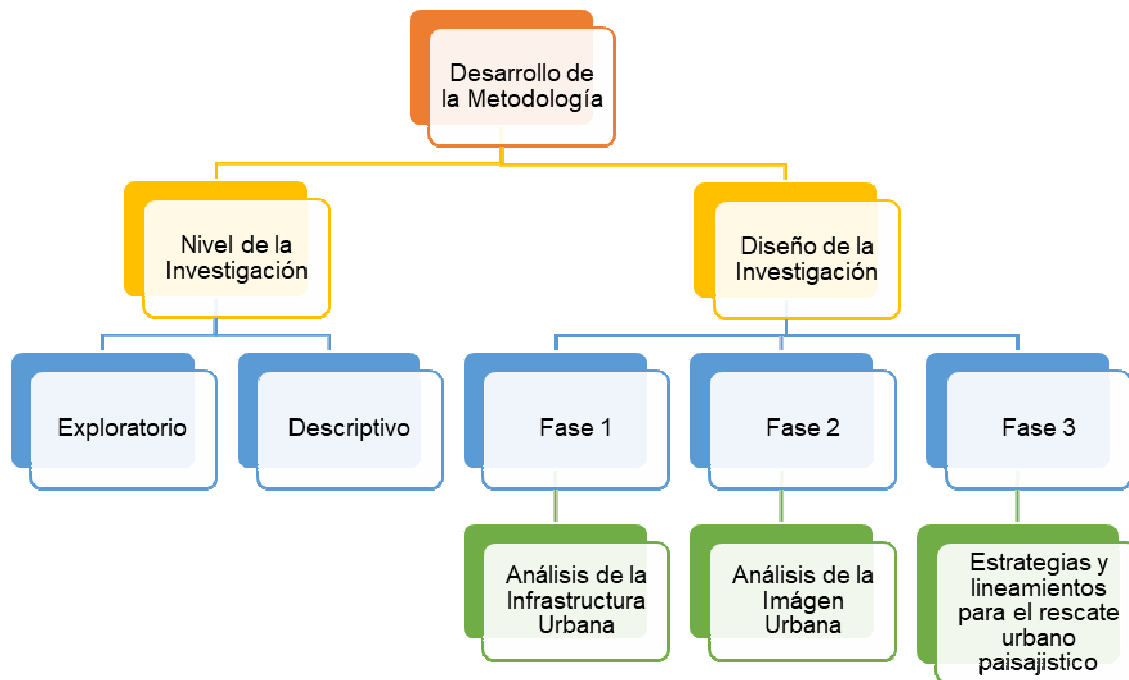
Desarrollo de la Metodología

Nivel de la Investigación

Diseño de la Investigación

Exploratorio

Descriptivo

Fase 1

Fase 2

Fase 3

Análisis de la Infraestructura Urbana

Análisis de la Imágen Urbana

Estrategias y lineamientos para el rescate urbano paisajistico